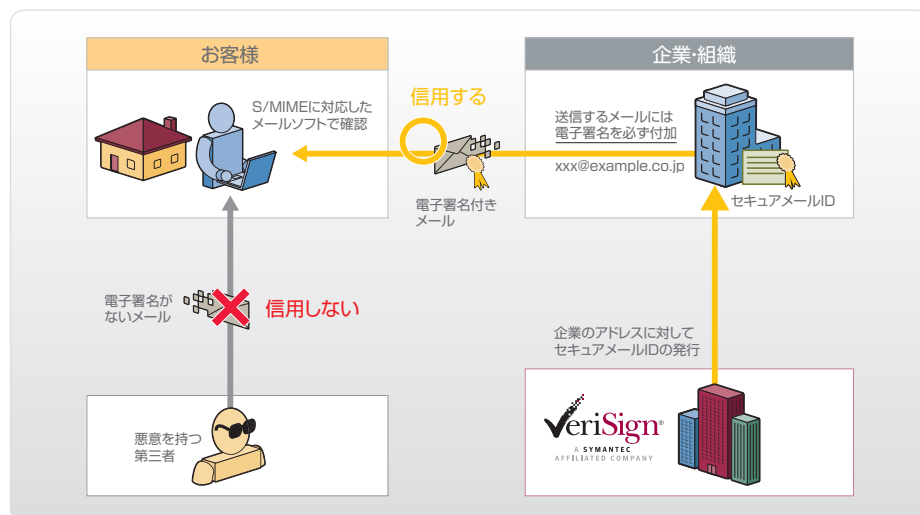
お客様

S/MIMEに対応したメールソフトで確認

信用する

企業・組織

送信するメールには電子署名を必ず付加

xxx@example.co.jp

電子署名付きメール

セキュアメールID

電子署名がないメール

信用しない

企業のアドレスに対してセキュアメールIDの発行

悪意を持つ第三者

VeriSign

A SYMANTEC AFFILIATED COMPANY